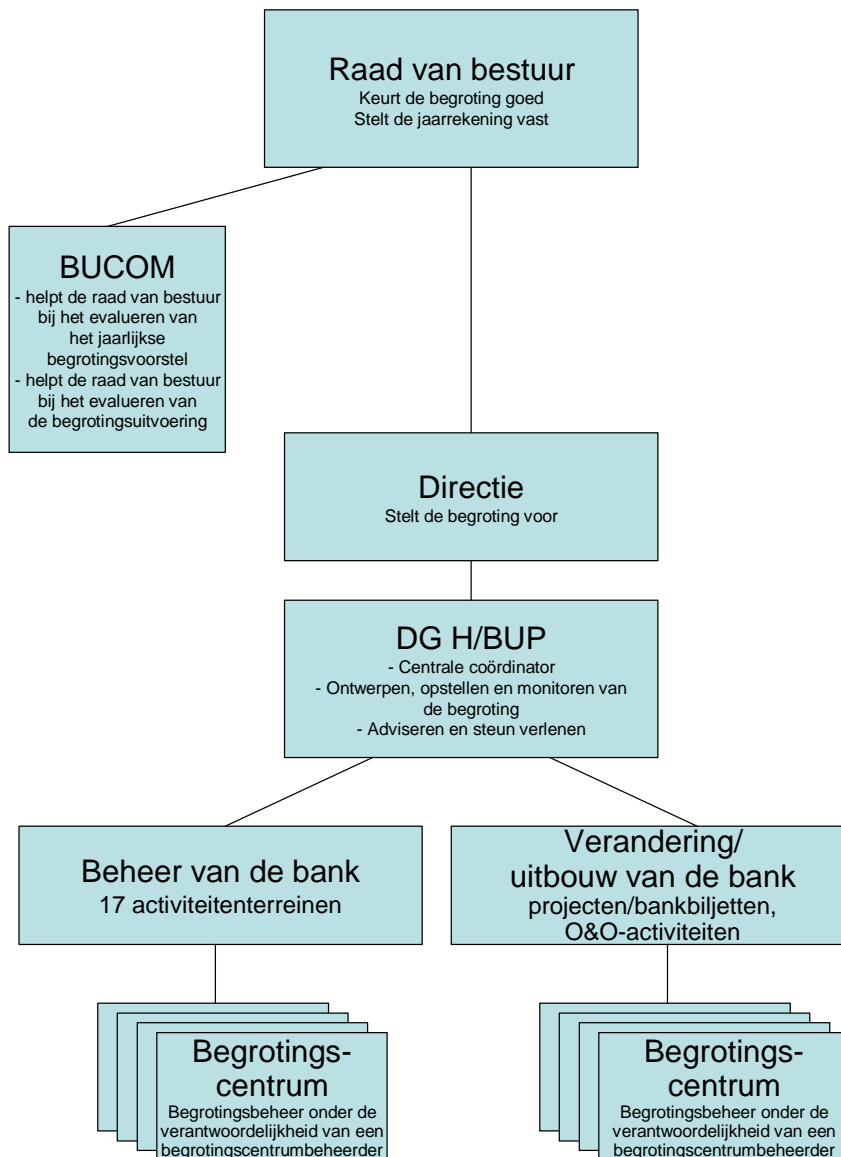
Raad van bestuur
Keurt de begroting goed
Stelt de jaarrekening vast

BUCOM
- helpt de raad van bestuur bij het evalueren van het jaarlijkse begrotingsvoorstel
- helpt de raad van bestuur bij het evalueren van de begrotingsuitvoering

Directie
Stelt de begroting voor

DG H/BUP
- Centrale coördinator
- Ontwerpen, opstellen en monitoren van de begroting
- Adviseren en steun verlenen

Beheer van de bank
17 activiteitenterreinen

Verandering/ uitbouw van de bank
projecten/bankbiljetten, O&O-activiteiten

Begrotings-centrum
Begrotingsbeheer onder de verantwoordelijkheid van een begrotingscentrumbeheerder

Begrotings-centrum
Begrotingsbeheer onder de verantwoordelijkheid van een begrotingscentrumbeheerder